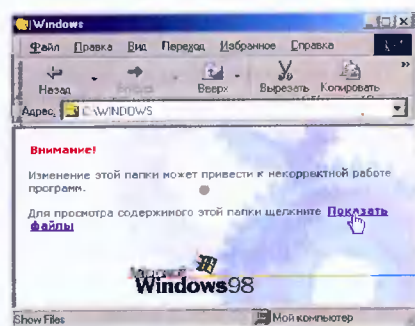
Windows

Файл Правка Вид Переход Избранное Справка

Назад Вперед Вверх Вырезать Копировать

Адрес C:\WINDOWS

Внимание!

Изменение этой папки может привести к некорректной работе программ.

Для просмотра содержимого этой папки щелкните Показать файлы

Microsoft Windows98

Show Files

Мой компьютер